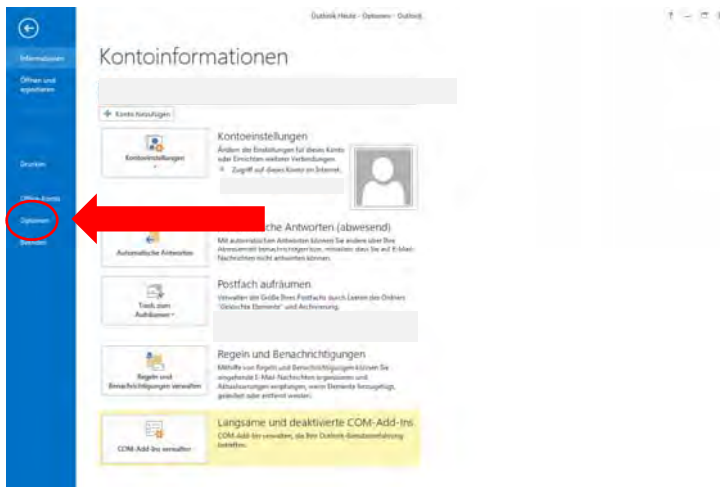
Outlook Heute - Optionen - Outlook

? – □ ×

Informationen
Öffnen und exportieren
Drucken
Office-Konto
Optionen
Beenden

Kontoinformationen

+ Konto hinzufügen

Kontoeinstellungen

Kontoeinstellungen
Ändern der Einstellungen für dieses Konto oder Einrichten weiterer Verbindungen.
Zugriff auf dieses Konto im Internet.

Automatische Antworten
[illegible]sche Antworten (abwesend)
Mit automatischen Antworten können Sie andere über Ihre Abwesenheit benachrichtigen bzw. mitteilen, dass Sie auf E-Mail-Nachrichten nicht antworten können.

Tools zum Aufräumen
Postfach aufräumen
Verwalten der Größe Ihres Postfachs durch Leeren des Ordners "Gelöschte Elemente" und Archivierung.

Regeln und Benachrichtigungen verwalten
Regeln und Benachrichtigungen
Mithilfe von Regeln und Benachrichtigungen können Sie eingehende E-Mail-Nachrichten organisieren und Aktualisierungen empfangen, wenn Elemente hinzugefügt, geändert oder entfernt werden.

COM-Add-Ins verwalten
Langsame und deaktivierte COM-Add-Ins
COM-Add-Ins verwalten, die Ihre Outlook-Benutzererfahrung betreffen.